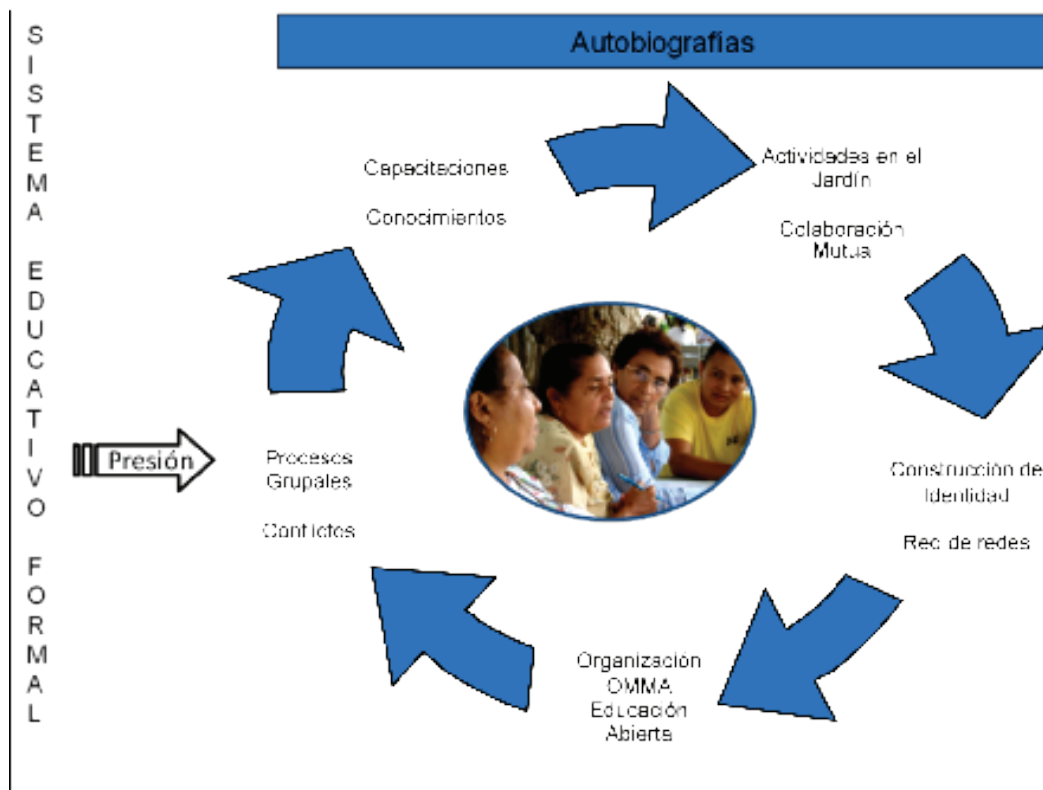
S I S T E M A E D U C A T I V O F O R M A L

Autobiografías

Capacitaciones

Conocimientos

Actividades en el Jardín

Colaboración Mutua

Construcción de Identidad

Red de redes

Organización OMMA Educación Abierta

Procesos Grupales

Conflictos

Presión